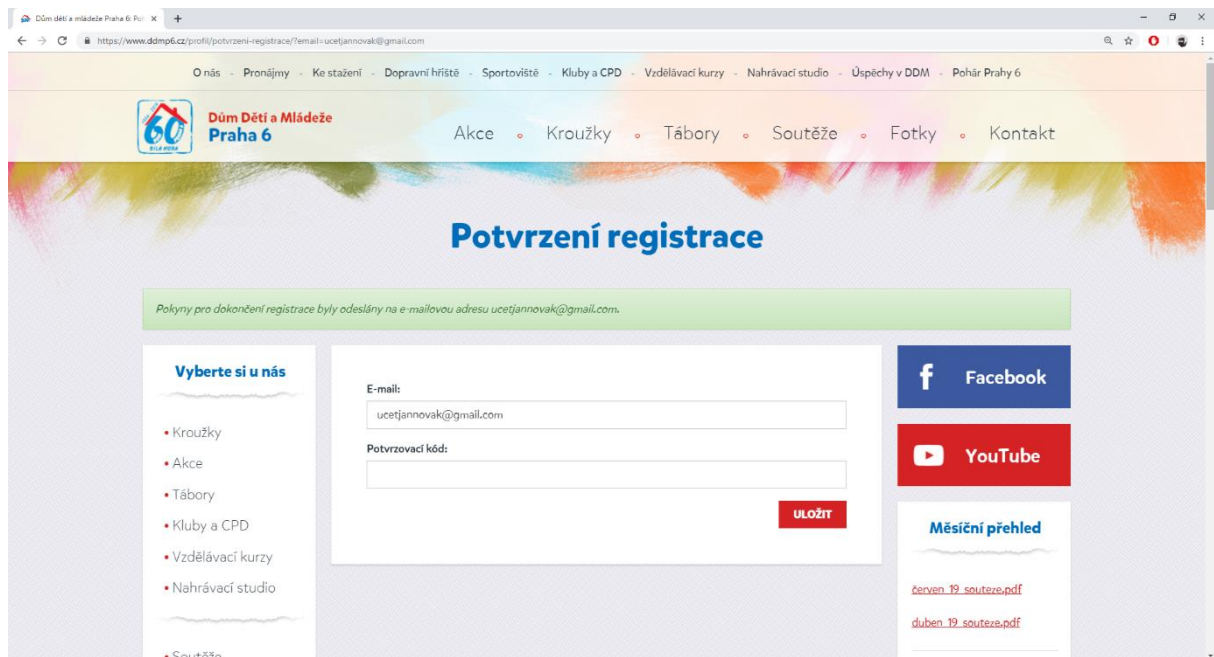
Dům dětí a mládeže Praha 6: Pot ×  +

https://www.ddmp6.cz/profil/potvrzeni-registrace/?email=ucetjannovak@gmail.com

O nás - Pronájmy - Ke stažení - Dopravní hřiště - Sportoviště - Kluby a CPD - Vzdělávací kurzy - Nahrávací studio - Úspěchy v DDM - Pohár Prahy 6

60 BÍLÁ HORA

Dům Dětí a Mládeže Praha 6

Akce • Kroužky • Tábory • Soutěže • Fotky • Kontakt

Potvrzení registrace

Pokyny pro dokončení registrace byly odeslány na e-mailovou adresu ucetjannovak@gmail.com.

Vyberte si u nás

• Kroužky
• Akce
• Tábory
• Kluby a CPD
• Vzdělávací kurzy
• Nahrávací studio

• Soutěže

E-mail:

ucetjannovak@gmail.com

Potvrzovací kód:

ULOŽIT

Facebook

YouTube

Měsíční přehled

červen_19_souteze.pdf

duben_19_souteze.pdf